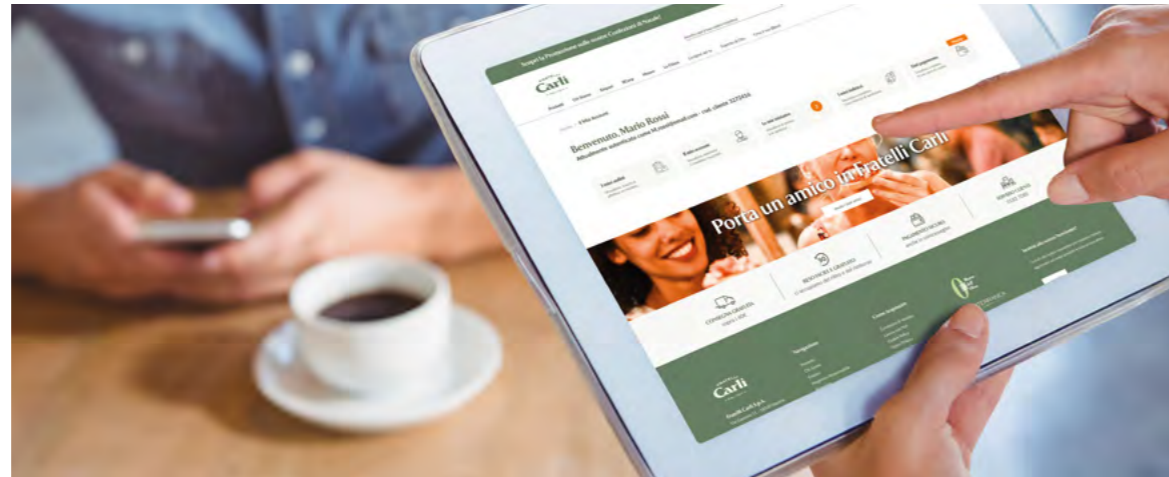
Scopri le Promozioni sulla nostra Confezioni di Natale!

Carli

Prodotti Gli Extra Regali Blog Chi siamo La Filiera

Benvenuto, Mario Rossi

Porta un amico in Fratelli Carli

CONSEGNA GRATUITA

RESO SICURO E GRATUITO

PAGAMENTO SICURO

Carli

Fratelli Carli S.p.A.

Navigazione

Come Acquistare